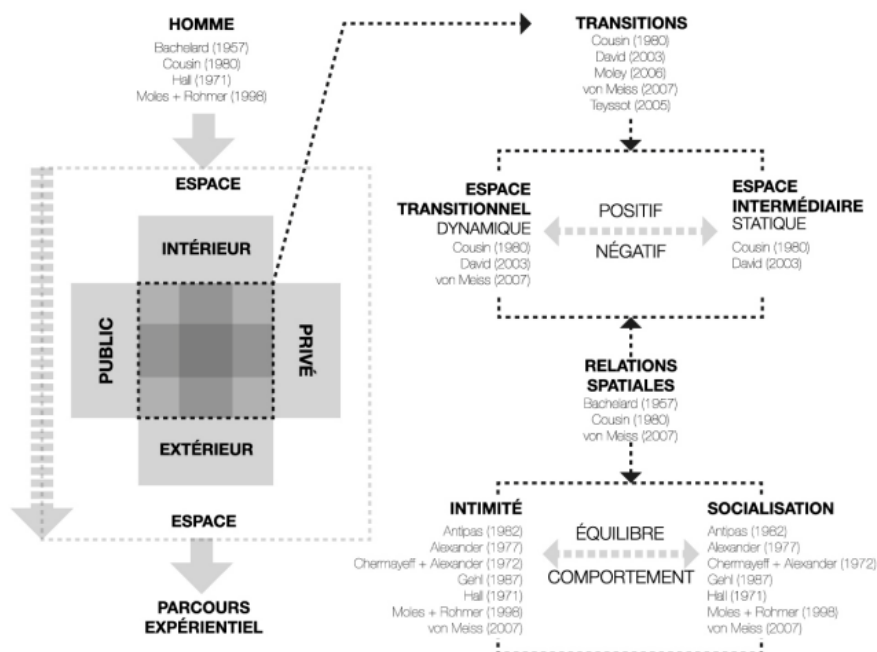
HOMME
Bachelard (1957)
Cousin (1980)
Hall (1971)
Moles + Rohmer (1998)

ESPACE

INTÉRIEUR

PUBLIC

PRIVÉ

EXTÉRIEUR

ESPACE

PARCOURS EXPÉRIENTIEL

TRANSITIONS
Cousin (1980)
David (2003)
Moley (2006)
von Meiss (2007)
Teyssot (2005)

ESPACE TRANSITIONNEL
DYNAMIQUE
Cousin (1980)
David (2003)
von Meiss (2007)

POSITIF

NÉGATIF

ESPACE INTERMÉDIAIRE
STATIQUE
Cousin (1980)
David (2003)

RELATIONS SPATIALES
Bachelard (1957)
Cousin (1980)
von Meiss (2007)

INTIMITÉ
Antipas (1962)
Alexander (1977)
Chermayeff + Alexander (1972)
Gehl (1987)
Hall (1971)
Moles + Rohmer (1998)
von Meiss (2007)

ÉQUILIBRE

COMPORTEMENT

SOCIALISATION
Antipas (1962)
Alexander (1977)
Chermayeff + Alexander (1972)
Gehl (1987)
Hall (1971)
Moles + Rohmer (1998)
von Meiss (2007)